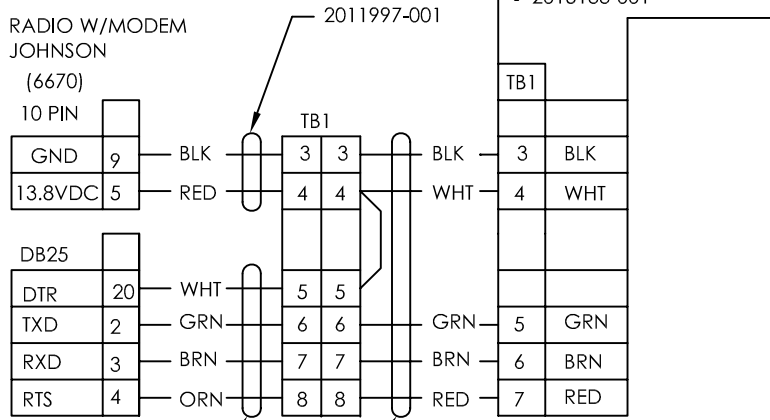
RADIO W/MODEM
JOHNSON
(6670)
10 PIN

2011997-001

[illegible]

GND 9 — BLK
13.8VDC 5 — RED

DB25
DTR 20 — WHT
TXD 2 — GRN
RXD 3 — BRN
RTS 4 — ORN

TB1
| 3 | 3 |
| 4 | 4 |
| 5 | 5 |
| 6 | 6 |
| 7 | 7 |
| 8 | 8 |

BLK
WHT
GRN
BRN
RED

TB1
| 3 | BLK |
| 4 | WHT |
| 5 | GRN |
| 6 | BRN |
| 7 | RED |